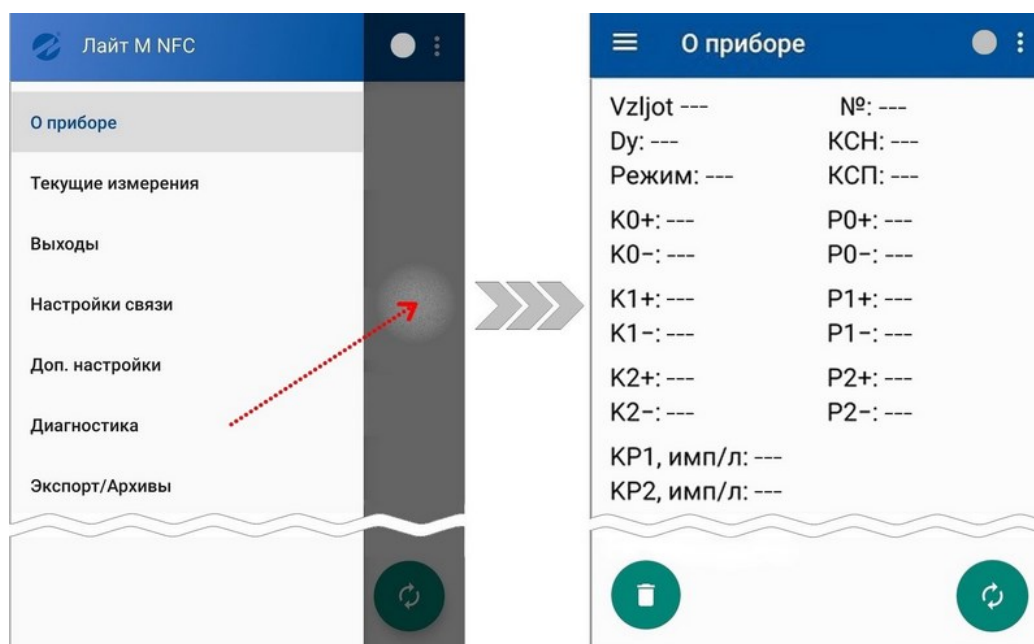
Лайт М NFC

О приборе

Текущие измерения

Выходы

Настройки связи

Доп. настройки

Диагностика

Экспорт/Архивы

О приборе

Vzljot --- №: ---
Dy: --- КСН: ---
Режим: --- КСП: ---

К0+: --- Р0+: ---
К0−: --- Р0−: ---

К1+: --- Р1+: ---
К1−: --- Р1−: ---

К2+: --- Р2+: ---
К2−: --- Р2−: ---

КР1, имп/л: ---
КР2, имп/л: ---